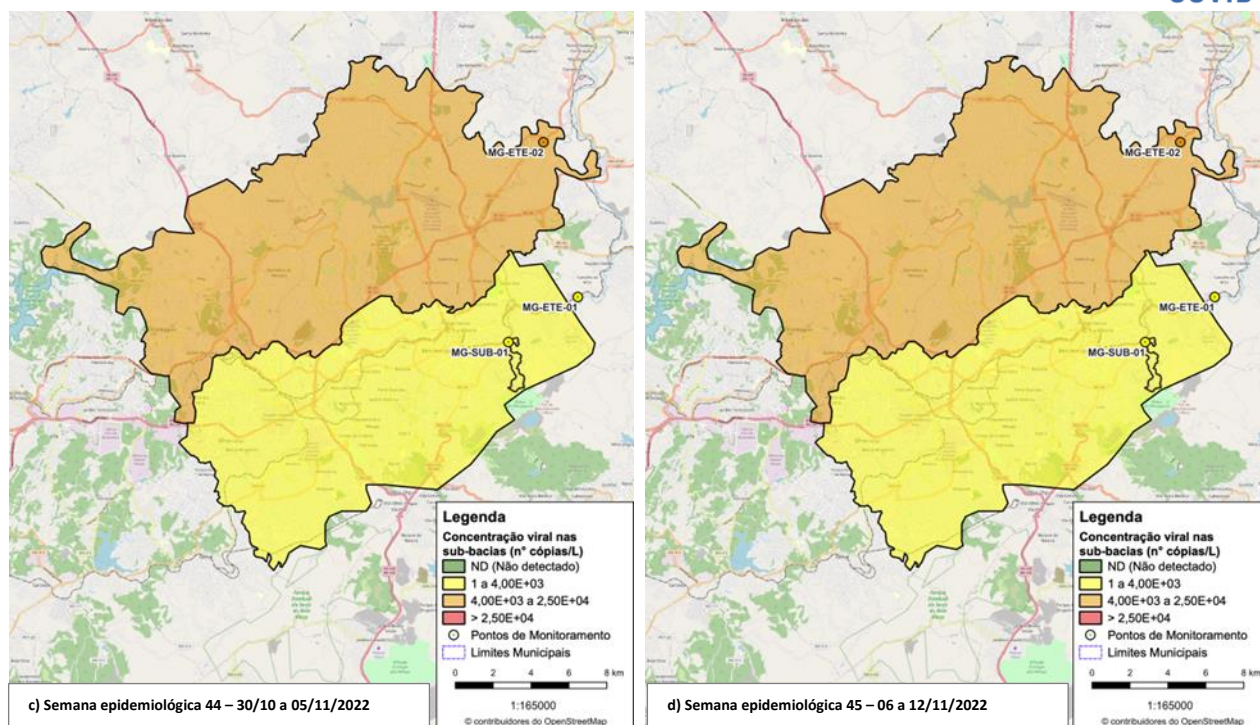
COVID

MG-ETE-02
MG-ETE-01
MG-SUB-01

Legenda
Concentração viral nas sub-bacias (n° cópias/L)
ND (Não detectado)
1 a 4,00E+03
4,00E+03 a 2,50E+04
> 2,50E+04
Pontos de Monitoramento
Limites Municipais
0 2 4 6 8 km
1:165000
© contribuidores do OpenStreetMap

c) Semana epidemiológica 44 – 30/10 a 05/11/2022

MG-ETE-02
MG-ETE-01
MG-SUB-01

Legenda
Concentração viral nas sub-bacias (n° cópias/L)
ND (Não detectado)
1 a 4,00E+03
4,00E+03 a 2,50E+04
> 2,50E+04
Pontos de Monitoramento
Limites Municipais
0 2 4 6 8 km
1:165000
© contribuidores do OpenStreetMap

d) Semana epidemiológica 45 – 06 a 12/11/2022